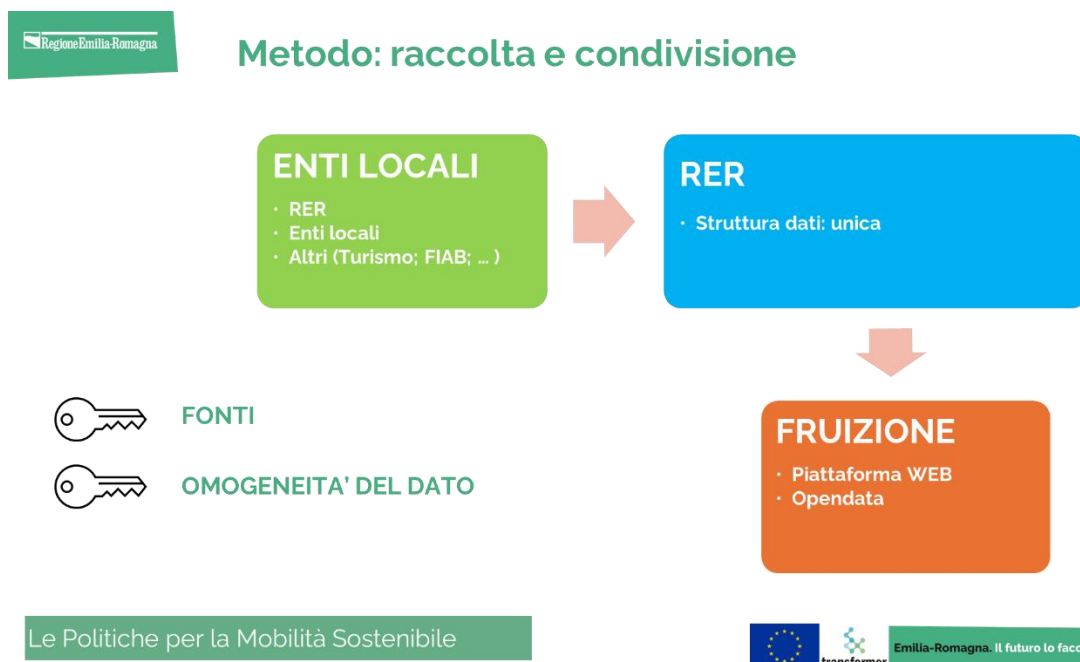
RegioneEmilia-Romagna

Metodo: raccolta e condivisione

ENTI LOCALI
- RER
- Enti locali
- Altri (Turismo; FIAB; ... )

RER
- Struttura dati: unica

FRUIZIONE
- Piattaforma WEB
- Opendata

FONTI

OMOGENEITA' DEL DATO

Le Politiche per la Mobilità Sostenibile

transformer

Emilia-Romagna. Il futuro lo fac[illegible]